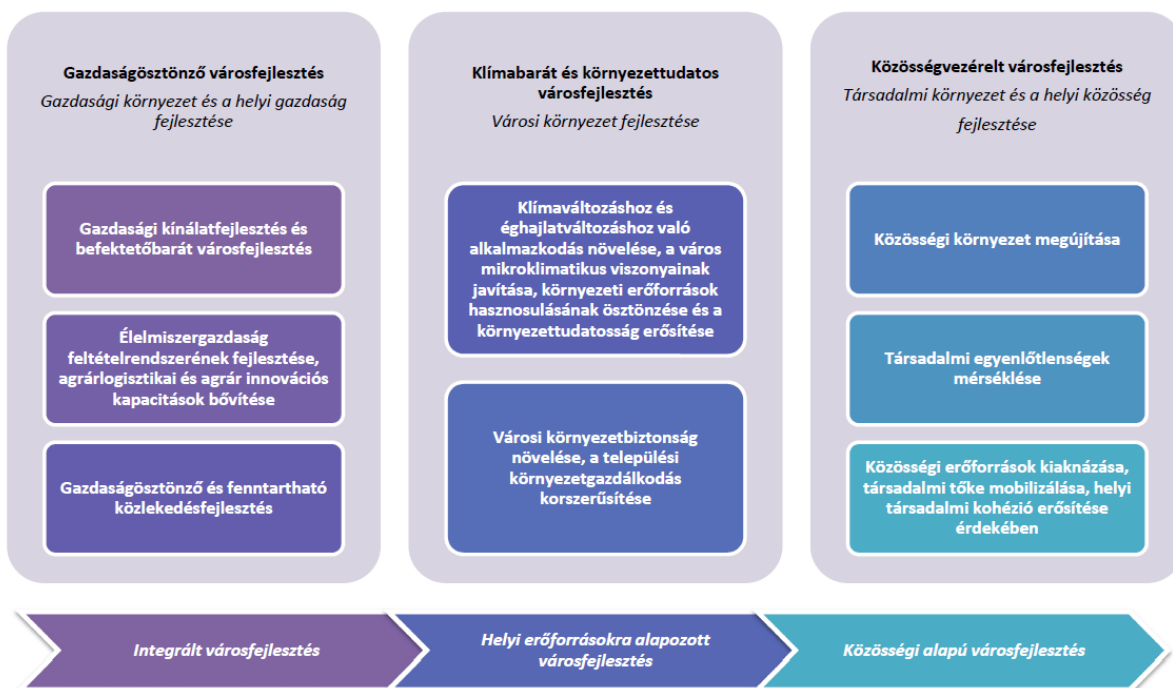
Gazdaságösztönző városfejlesztés
Gazdasági környezet és a helyi gazdaság fejlesztése

Gazdasági kínálatfejlesztés és befektetőbarát városfejlesztés

Élelmiszergazdaság feltételrendszerének fejlesztése, agrárlogisztikai és agrár innovációs kapacitások bővítése

Gazdaságösztönző és fenntartható közlekedésfejlesztés

Klímabarát és környezettudatos városfejlesztés
Városi környezet fejlesztése

Klímaváltozáshoz és éghajlatváltozáshoz való alkalmazkodás növelése, a város mikroklimatikus viszonyainak javítása, környezeti erőforrások hasznosulásának ösztönzése és a környezettudatosság erősítése

Városi környezetbiztonság növelése, a települési környezetgazdálkodás korszerűsítése

Közösségvezérelt városfejlesztés
Társadalmi környezet és a helyi közösség fejlesztése

Közösségi környezet megújítása

Társadalmi egyenlőtlenségek mérséklése

Közösségi erőforrások kiaknázása, társadalmi tőke mobilizálása, helyi társadalmi kohézió erősítése érdekében

Integrált városfejlesztés

Helyi erőforrásokra alapozott városfejlesztés

Közösségi alapú városfejlesztés